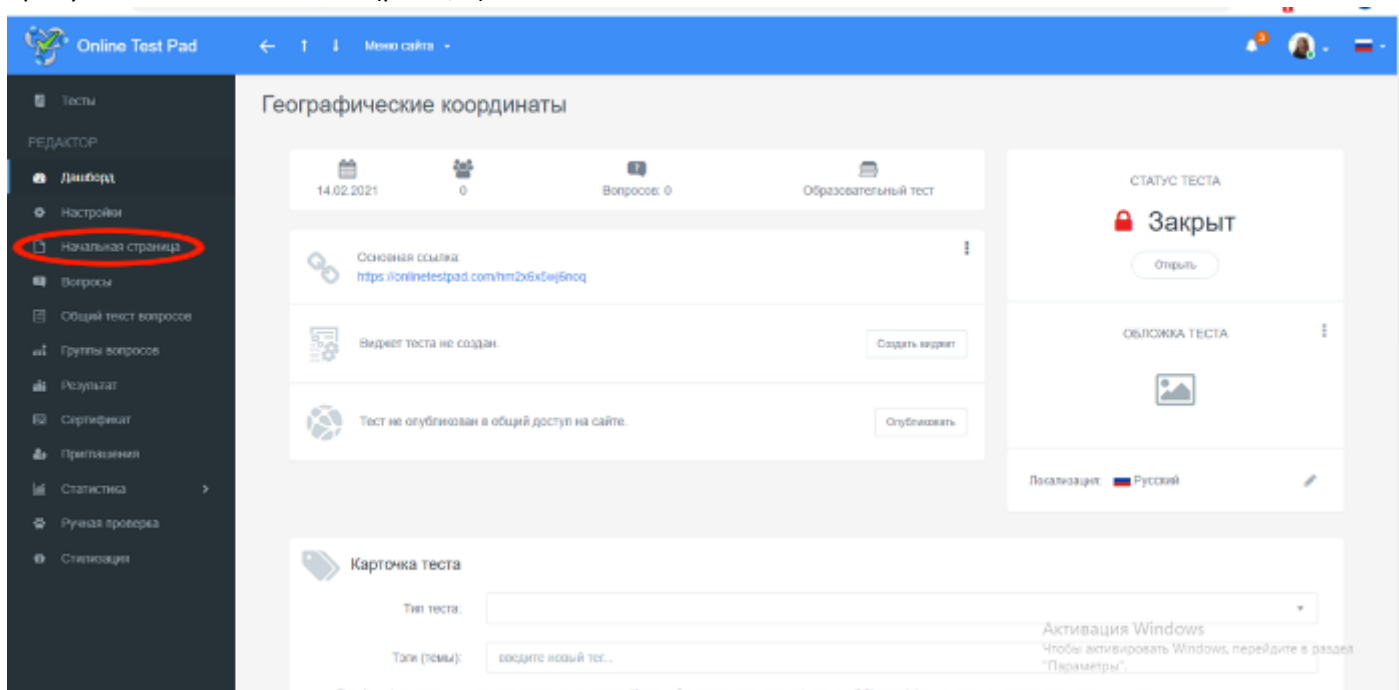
Online Test Pad

Меню сайта

3

Тесты

РЕДАКТОР

Дашборд

Настройки

Начальная страница

Вопросы

Общий текст вопросов

Группы вопросов

Результат

Сертификат

Приглашения

Статистика

Ручная проверка

Стилизация

Географические координаты

14.02.2021

0

Вопросов: 0

Образовательный тест

Основная ссылка:
https://onlinetestpad.com/hm2x6x5wj6noq

Виджет теста не создан.

Создать виджет

Тест не опубликован в общий доступ на сайте.

Опубликовать

СТАТУС ТЕСТА

Закрыт

Открыть

ОБЛОЖКА ТЕСТА

Локализация: Русский

Карточка теста

Тип теста:

Тэги (темы):

введите новый тег...

Активация Windows
Чтобы активировать Windows, перейдите в раздел "Параметры".